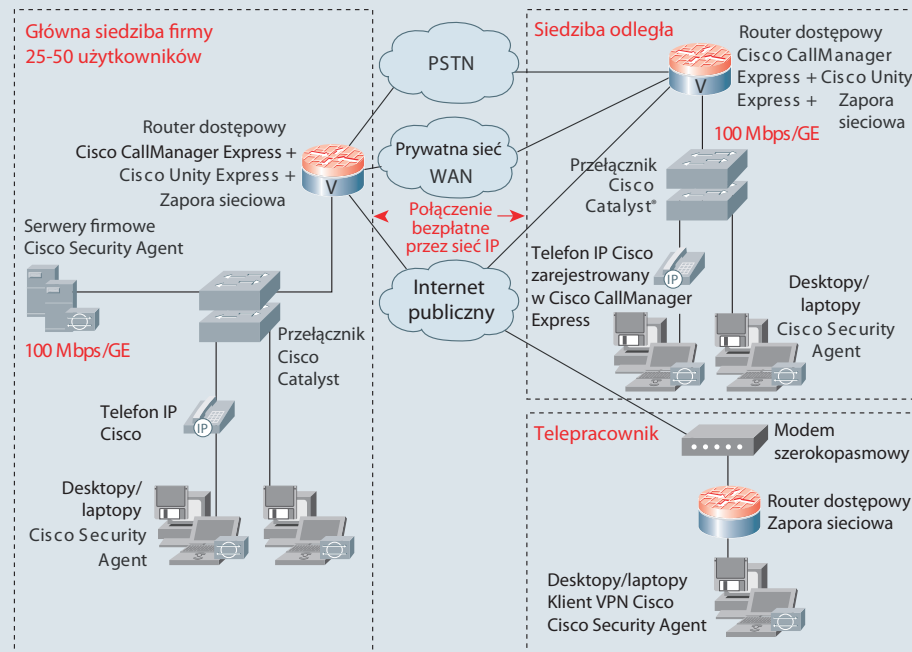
Główna siedziba firmy
25-50 użytkowników

Router dostępowy
Cisco CallManager Express +
Cisco Unity Express +
Zapora sieciowa

Serwery firmowe
Cisco Security Agent

100 Mbps/GE

Przełącznik
Cisco
Catalyst

Telefon IP
Cisco

IP

Desktopy/
laptopy
Cisco Security
Agent

PSTN

V

Prywatna sieć
WAN

Połączenie
bezpłatne
przez sieć IP

Internet
publiczny

Siedziba odległa

Router dostępowy
Cisco CallManager
Express + Cisco Unity
Express + Zapora
sieciowa

V

100 Mbps/GE

Przełącznik
Cisco
Catalyst®

Telefon IP Cisco
zarejestrowany
w Cisco CallManager
Express

IP

Desktopy/
laptopy
Cisco Security
Agent

Telepracownik

Modem
szerokopasmowy

Router dostępowy
Zapora sieciowa

Desktopy/laptopy
Klient VPN Cisco
Cisco Security Agent